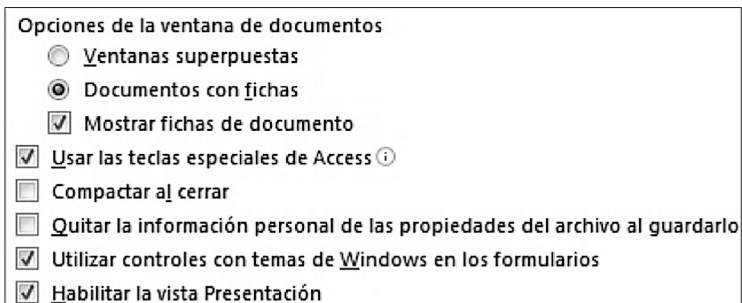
Opciones de la ventana de documentos

Ventanas superpuestas

Documentos con fichas

Mostrar fichas de documento

Usar las teclas especiales de Access ⓘ

Compactar al cerrar

Quitar la información personal de las propiedades del archivo al guardarlo

Utilizar controles con temas de Windows en los formularios

Habilitar la vista Presentación